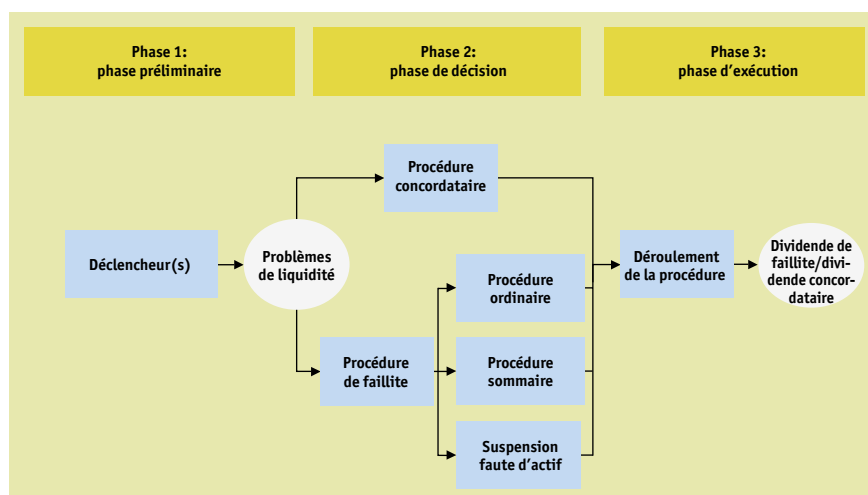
Phase 1:
phase préliminaire

Phase 2:
phase de décision

Phase 3:
phase d’exécution

Procédure concordataire

Déclencheur(s)

Problèmes de liquidité

Procédure ordinaire

Déroulement de la procédure

Dividende de faillite/dividende concordataire

Procédure de faillite

Procédure sommaire

Suspension faute d’actif